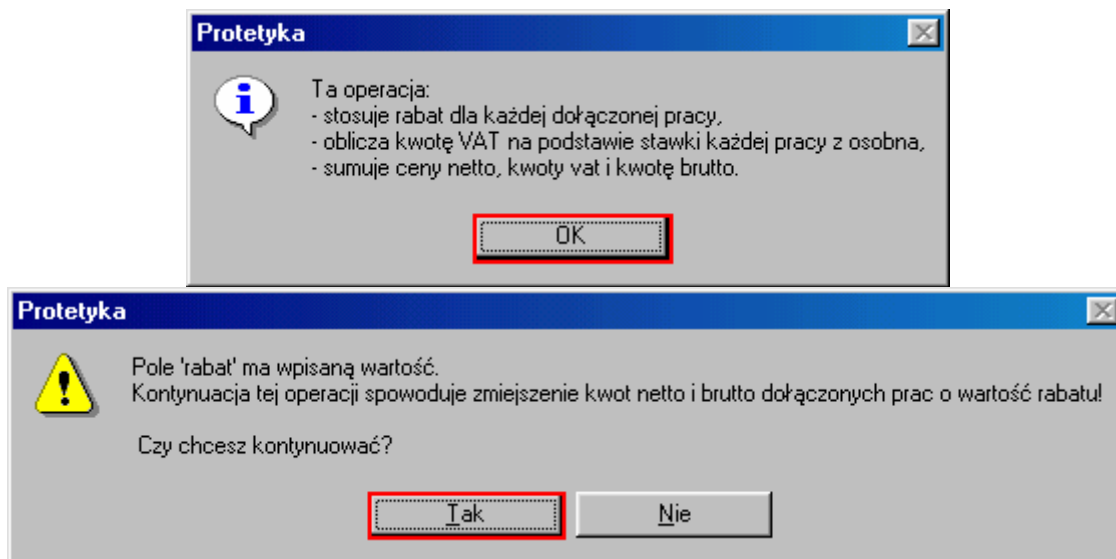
Protetyka

Ta operacja:
- stosuje rabat dla każdej dołączonej pracy,
- oblicza kwotę VAT na podstawie stawki każdej pracy z osobna,
- sumuje ceny netto, kwoty vat i kwotę brutto.

OK

Protetyka

Pole 'rabat' ma wpisaną wartość.
Kontynuacja tej operacji spowoduje zmiejszenie kwot netto i brutto dołączonych prac o wartość rabatu!

Czy chcesz kontynuować?

Tak

Nie